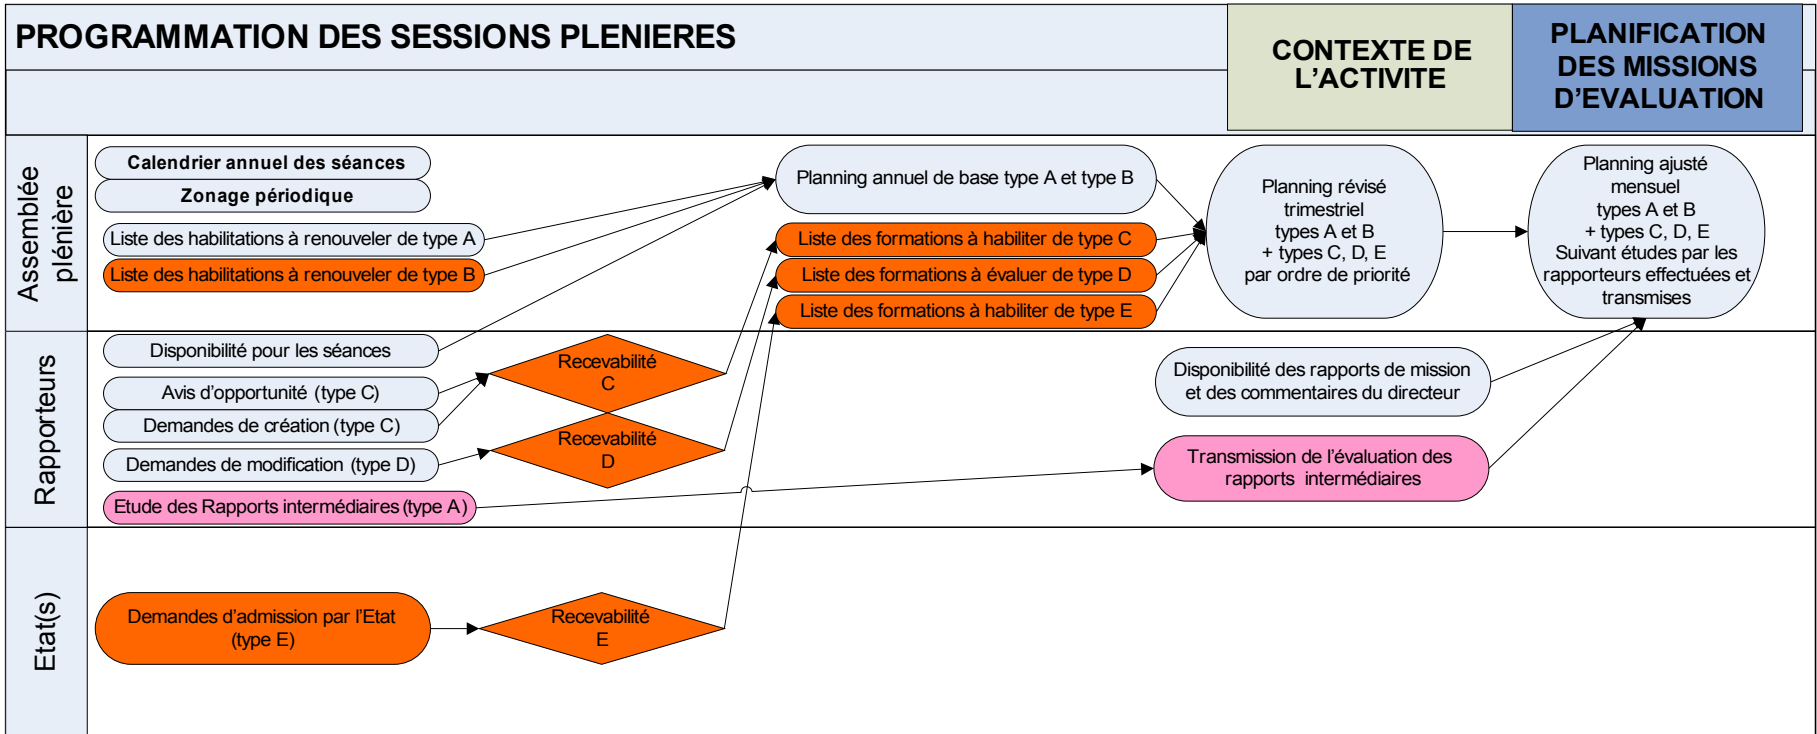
PROGRAMMATION DES SESSIONS PLENIERES

CONTEXTE DE L'ACTIVITE

PLANIFICATION DES MISSIONS D'EVALUATION

Assemblée plénière

Calendrier annuel des séances

Zonage périodique

Liste des habilitations à renouveler de type A

Liste des habilitations à renouveler de type B

Planning annuel de base type A et type B

Liste des formations à habiliter de type C

Liste des formations à évaluer de type D

Liste des formations à habiliter de type E

Planning révisé trimestriel types A et B + types C, D, E par ordre de priorité

Planning ajusté mensuel types A et B + types C, D, E Suivant études par les rapporteurs effectuées et transmises

Rapporteurs

Disponibilité pour les séances

Avis d'opportunité (type C)

Demandes de création (type C)

Demandes de modification (type D)

Etude des Rapports intermédiaires (type A)

Recevabilité C

Recevabilité D

Disponibilité des rapports de mission et des commentaires du directeur

Transmission de l'évaluation des rapports intermédiaires

Etat(s)

Demandes d'admission par l'Etat (type E)

Recevabilité E